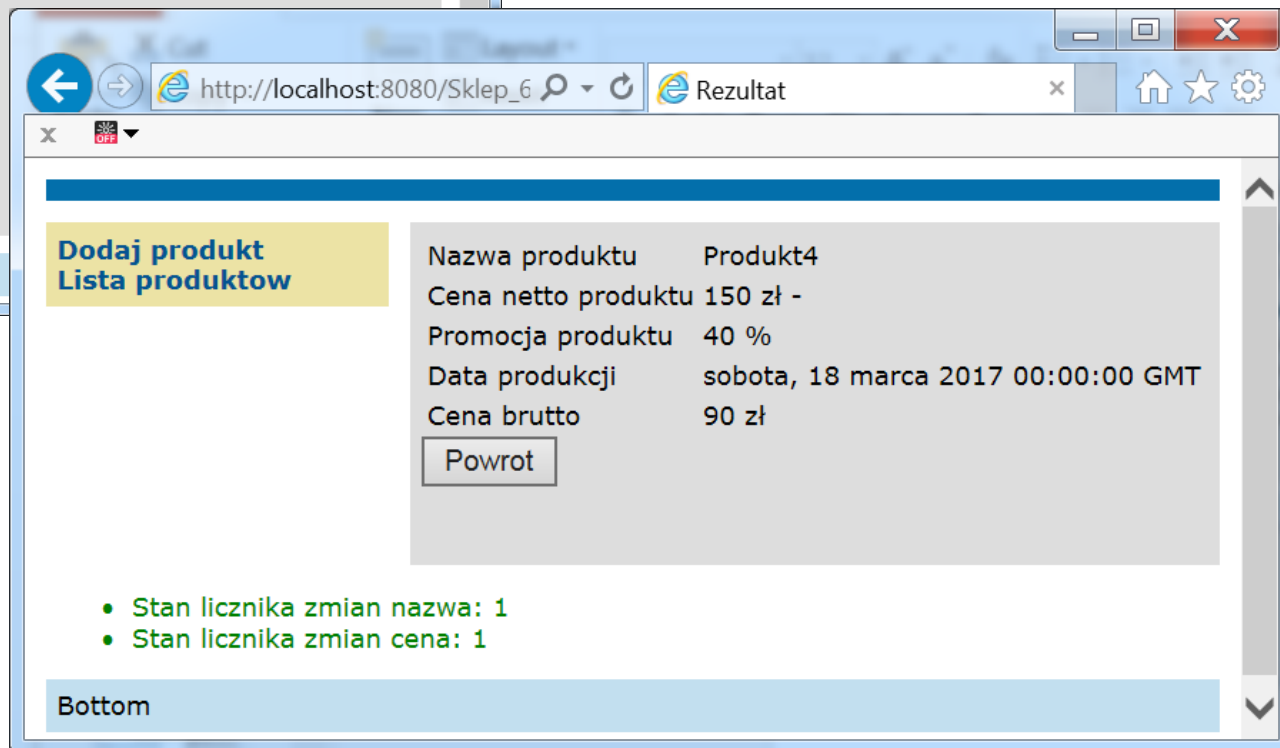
http://localhost:8080/Sklep_6

Rezultat

x

Dodaj produkt
Lista produktow

| Nazwa produktu | Produkt4 |
|---|---|
| Cena netto produktu | 150 zł - |
| Promocja produktu | 40 % |
| Data produkcji | sobota, 18 marca 2017 00:00:00 GMT |
| Cena brutto | 90 zł |

Powrot

- Stan licznika zmian nazwa: 1
- Stan licznika zmian cena: 1

Bottom